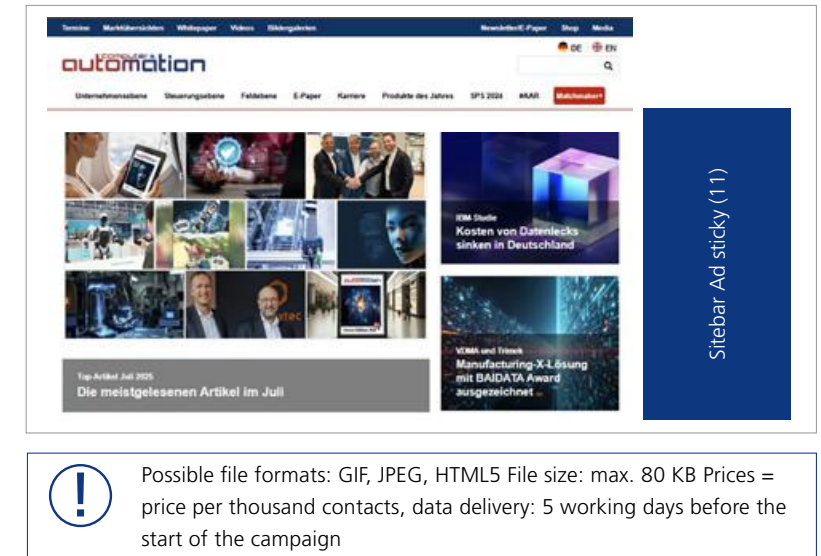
Termine Marktübersichten Whitepaper Videos Bildergalerien Newsletter/E-Paper Shop Media

computer& automation

DE EN

Unternehmensebene Steuerungsebene Feldebene E-Paper Karriere Produkte des Jahres SPS 2024 #AAR Matchmaker+

IBM-Studie
Kosten von Datenlecks sinken in Deutschland

Top-Artikel Juli 2025
Die meistgelesenen Artikel im Juli

VDMA und Trimek
Manufacturing-X-Lösung mit BAIDATA Award ausgezeichnet

Sitebar Ad sticky (11)

!

Possible file formats: GIF, JPEG, HTML5 File size: max. 80 KB Prices = price per thousand contacts, data delivery: 5 working days before the start of the campaign